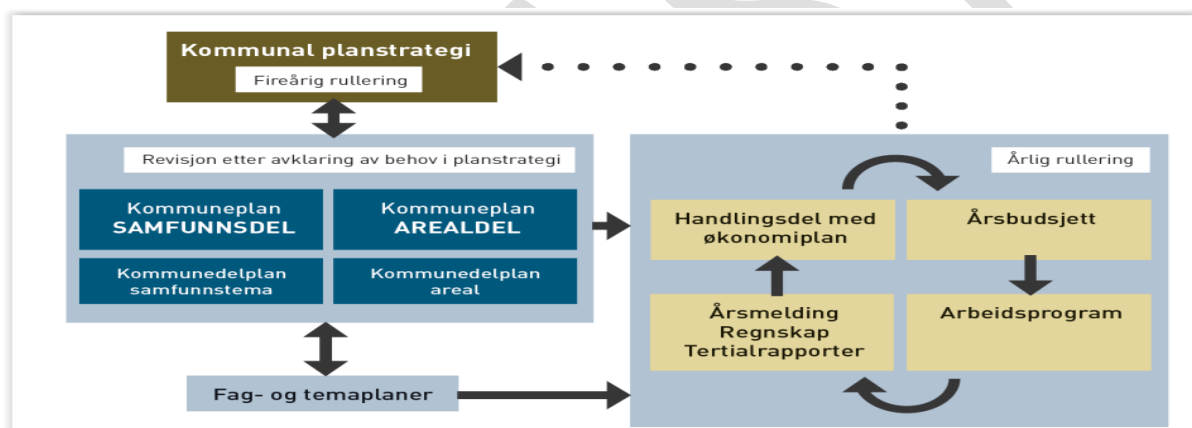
Kommunal planstrategi

Fireårig rullering

Revisjon etter avklaring av behov i planstrategi

Kommuneplan SAMFUNNSDEL

Kommuneplan AREALDEL

Kommunedelplan samfunnstema

Kommunedelplan areal

Fag- og temaplaner

Årlig rullering

Handlingsdel med økonomiplan

Årsbudsjett

Årsmelding Regnskap Tertialrapporter

Arbeidsprogram